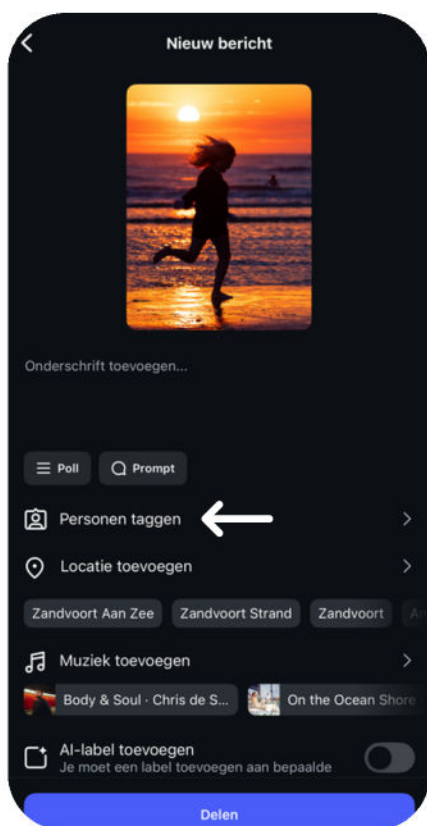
Nieuw bericht

Onderschrift toevoegen...

Poll
Prompt

Personen taggen

Locatie toevoegen

Zandvoort Aan Zee
Zandvoort Strand
Zandvoort
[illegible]

Muziek toevoegen

Body & Soul · Chris de S...
On the Ocean Shore

AI-label toevoegen
Je moet een label toevoegen aan bepaalde

Delen